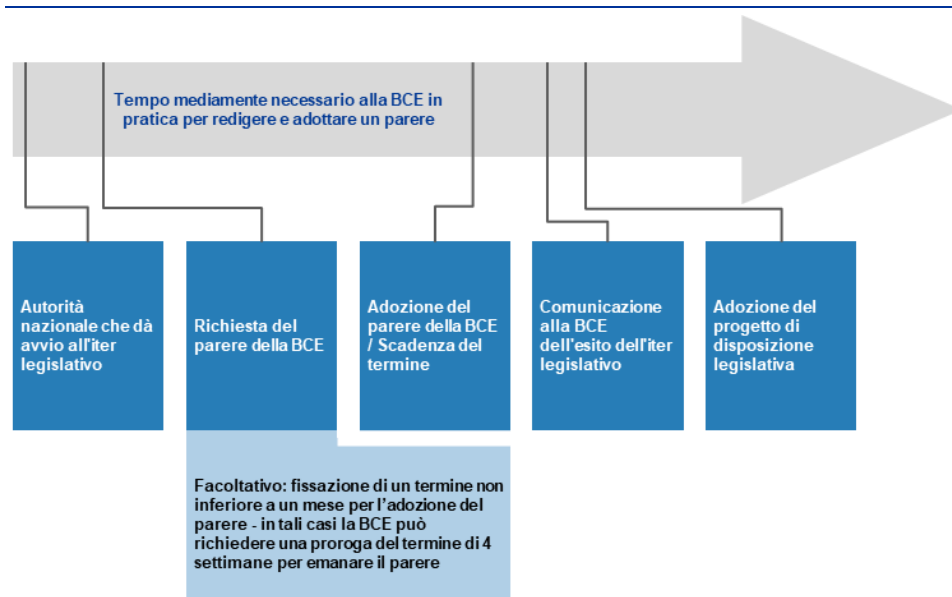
Tempo mediamente necessario alla BCE in pratica per redigere e adottare un parere

Autorità nazionale che dà avvio all'iter legislativo

Richiesta del parere della BCE

Adozione del parere della BCE / Scadenza del termine

Comunicazione alla BCE dell'esito dell'iter legislativo

Adozione del progetto di disposizione legislativa

Facoltativo: fissazione di un termine non inferiore a un mese per l'adozione del parere - in tali casi la BCE può richiedere una proroga del termine di 4 settimane per emanare il parere